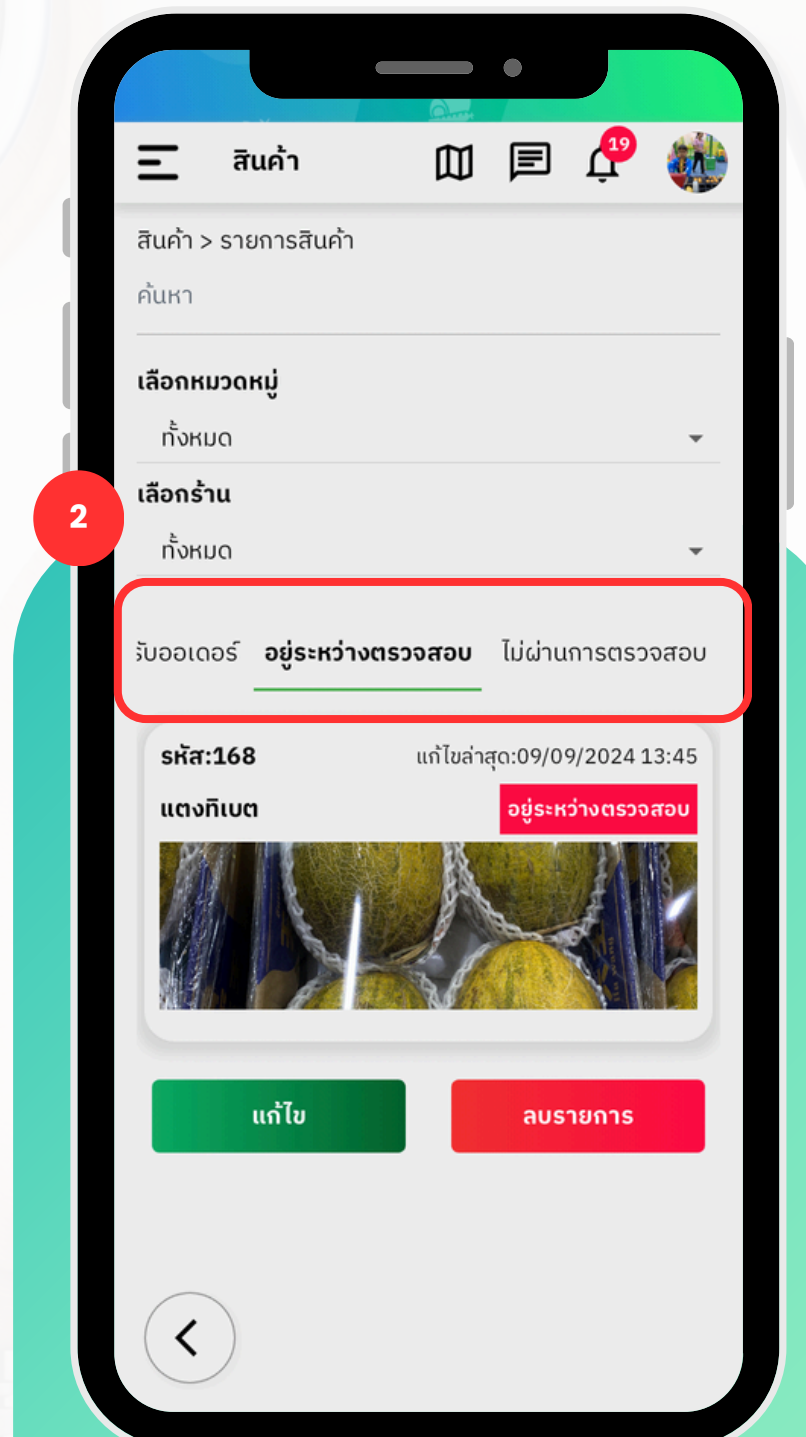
สินค้า

19

สินค้า > รายการสินค้า

ค้นหา

เลือกหมวดหมู่

ทั้งหมด

2

เลือกร้าน

ทั้งหมด

รับออเดอร์ อยู่ระหว่างตรวจสอบ ไม่ผ่านการตรวจสอบ

รหัส:168 แก้ไขล่าสุด:09/09/2024 13:45

แตงทิเบต อยู่ระหว่างตรวจสอบ

แก้ไข

ลบรายการ